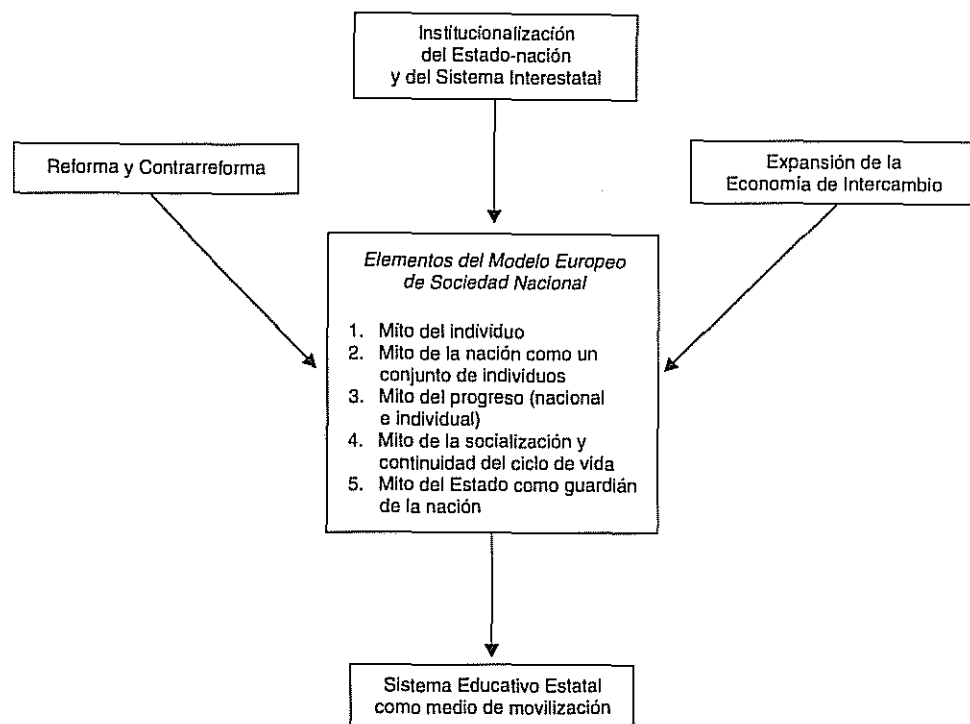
Institucionalización del Estado-nación y del Sistema Interestatal

Reforma y Contrarreforma

Expansión de la Economía de Intercambio

*Elementos del Modelo Europeo de Sociedad Nacional*

1. Mito del individuo
2. Mito de la nación como un conjunto de individuos
3. Mito del progreso (nacional e individual)
4. Mito de la socialización y continuidad del ciclo de vida
5. Mito del Estado como guardián de la nación

Sistema Educativo Estatal como medio de movilización